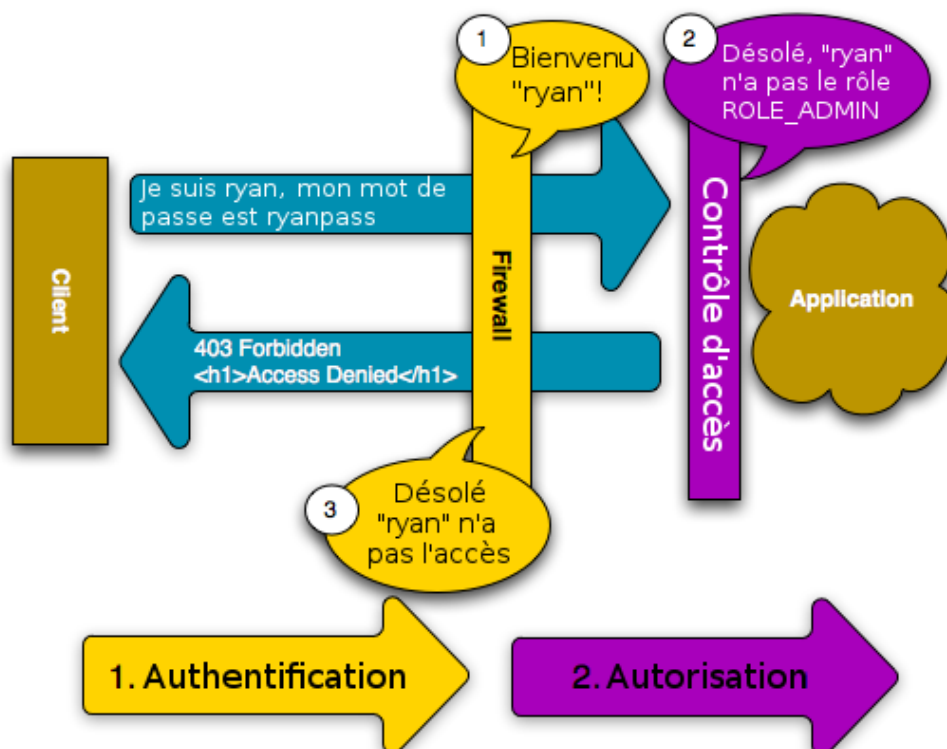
1
Bienvenu "ryan"!

2
Désolé, "ryan" n'a pas le rôle ROLE_ADMIN

Client

Je suis ryan, mon mot de passe est ryanpass

Firewall

Contrôle d'accès

Application

403 Forbidden
<h1>Access Denied</h1>

3
Désolé "ryan" n'a pas l'accès

1. Authentification

2. Autorisation